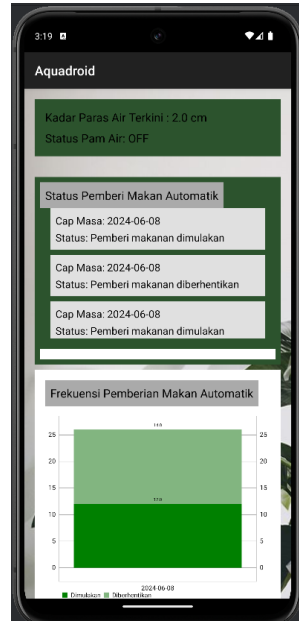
3:19

Aquadroid

Kadar Paras Air Terkini : 2.0 cm
Status Pam Air: OFF

Status Pemberi Makan Automatik

Cap Masa: 2024-06-08
Status: Pemberi makanan dimulakan

Cap Masa: 2024-06-08
Status: Pemberi makanan diberhentikan

Cap Masa: 2024-06-08
Status: Pemberi makanan dimulakan

Frekuensi Pemberian Makan Automatik

25 20 15 10 5 0

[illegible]

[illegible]

25 20 15 10 5 0

2024-06-08

Dimulakan Diberhentikan